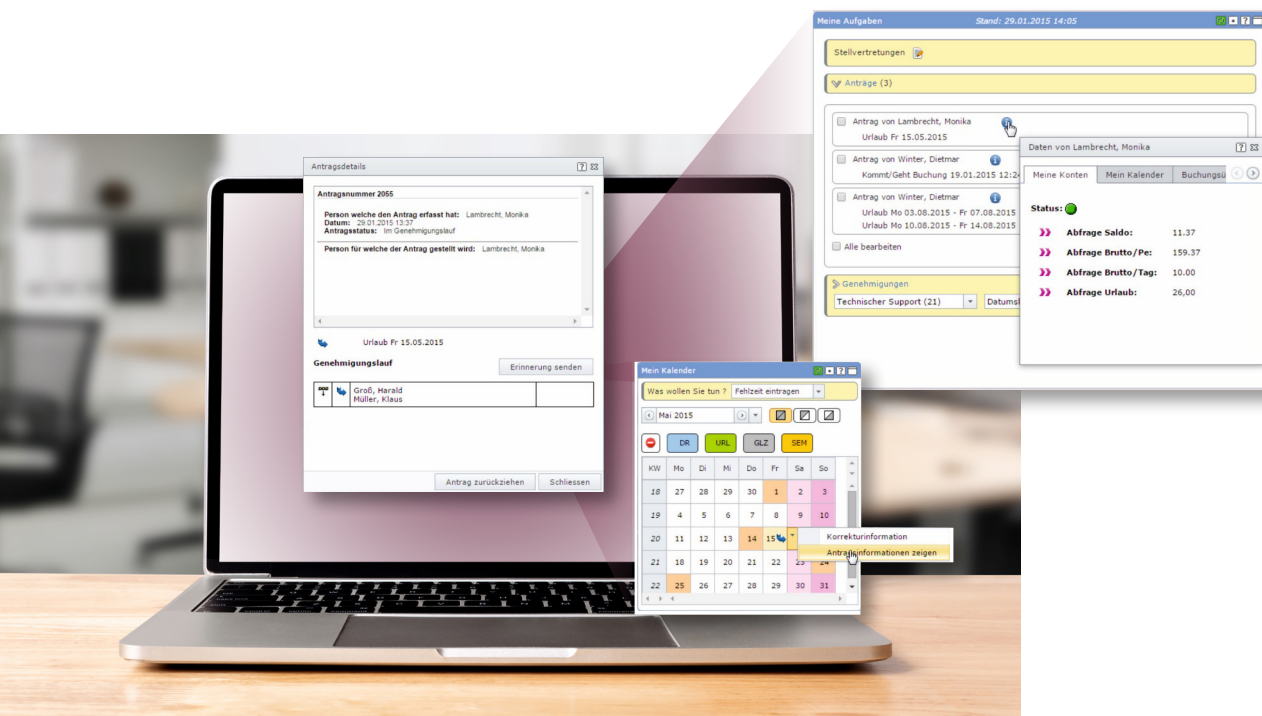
Meine Aufgaben Stand: 29.01.2015 14:05

Stellvertretungen

Anträge (3)

Antrag von Lambrecht, Monika
Urlaub Fr 15.05.2015

Antrag von Winter, Dietmar
Kommt/Geht Buchung 19.01.2015 12:2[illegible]

Antrag von Winter, Dietmar
Urlaub Mo 03.08.2015 - Fr 07.08.2015
Urlaub Mo 10.08.2015 - Fr 14.08.2015

Alle bearbeiten

Genehmigungen

Technischer Support (21) Datums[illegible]

Daten von Lambrecht, Monika

Meine Konten | Mein Kalender | Buchungsü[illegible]

Status:

Abfrage Saldo: 11.37
Abfrage Brutto/Pe: 159.37
Abfrage Brutto/Tag: 10.00
Abfrage Urlaub: 26,00

Antragsdetails

Antragsnummer 2055

Person welche den Antrag erfasst hat: Lambrecht, Monika
Datum: 29.01.2015 13:37
Antragsstatus: Im Genehmigungslauf

Person für welche der Antrag gestellt wird: Lambrecht, Monika

Urlaub Fr 15.05.2015

Genehmigungslauf

Erinnerung senden

Groß, Harald
Müller, Klaus

Antrag zurückziehen Schliessen

Mein Kalender

Was wollen Sie tun ? Fehlzeit eintragen

Mai 2015

DR URL GLZ SEM

| KW | Mo | Di | Mi | Do | Fr | Sa | So |
|---|---|---|---|---|---|---|---|
| 18 | 27 | 28 | 29 | 30 | 1 | 2 | 3 |
| 19 | 4 | 5 | 6 | 7 | 8 | 9 | 10 |
| 20 | 11 | 12 | 13 | 14 | 15 | | |
| 21 | 18 | 19 | 20 | 21 | 22 | 23 | 24 |
| 22 | 25 | 26 | 27 | 28 | 29 | 30 | 31 |

Korrekturinformation
Antragsinformationen zeigen